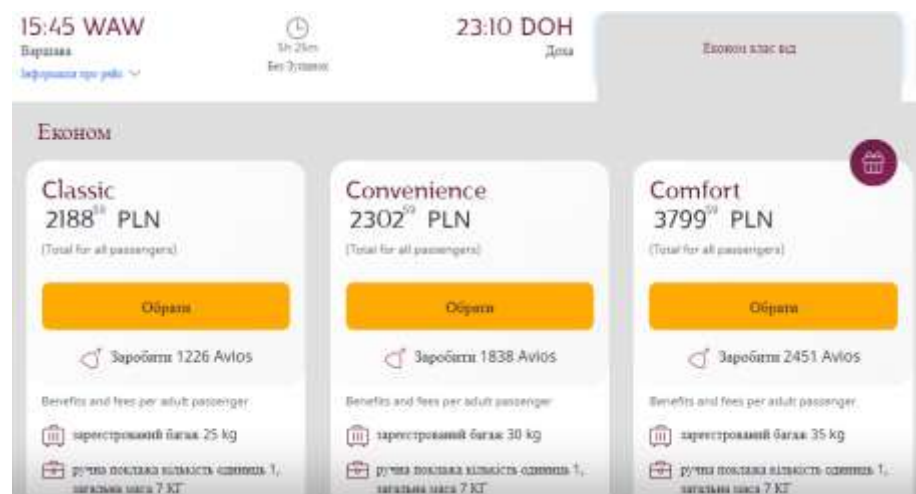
15:45 WAW
Варшава
Інформація про рейс

5h 25m
Без зупинок

23:10 DOH
Доха

Економ клас від

Економ

Classic
2188$^{89}$ PLN
(Total for all passengers)
Обрати
Заробити 1226 Avios
Benefits and fees per adult passenger
зареєстрований багаж 25 kg
ручна поклажа кількість одиниць 1, загальна маса 7 КГ

Convenience
2302$^{59}$ PLN
(Total for all passengers)
Обрати
Заробити 1838 Avios
Benefits and fees per adult passenger
зареєстрований багаж 30 kg
ручна поклажа кількість одиниць 1, загальна маса 7 КГ

Comfort
3799$^{59}$ PLN
(Total for all passengers)
Обрати
Заробити 2451 Avios
Benefits and fees per adult passenger
зареєстрований багаж 35 kg
ручна поклажа кількість одиниць 1, загальна маса 7 КГ